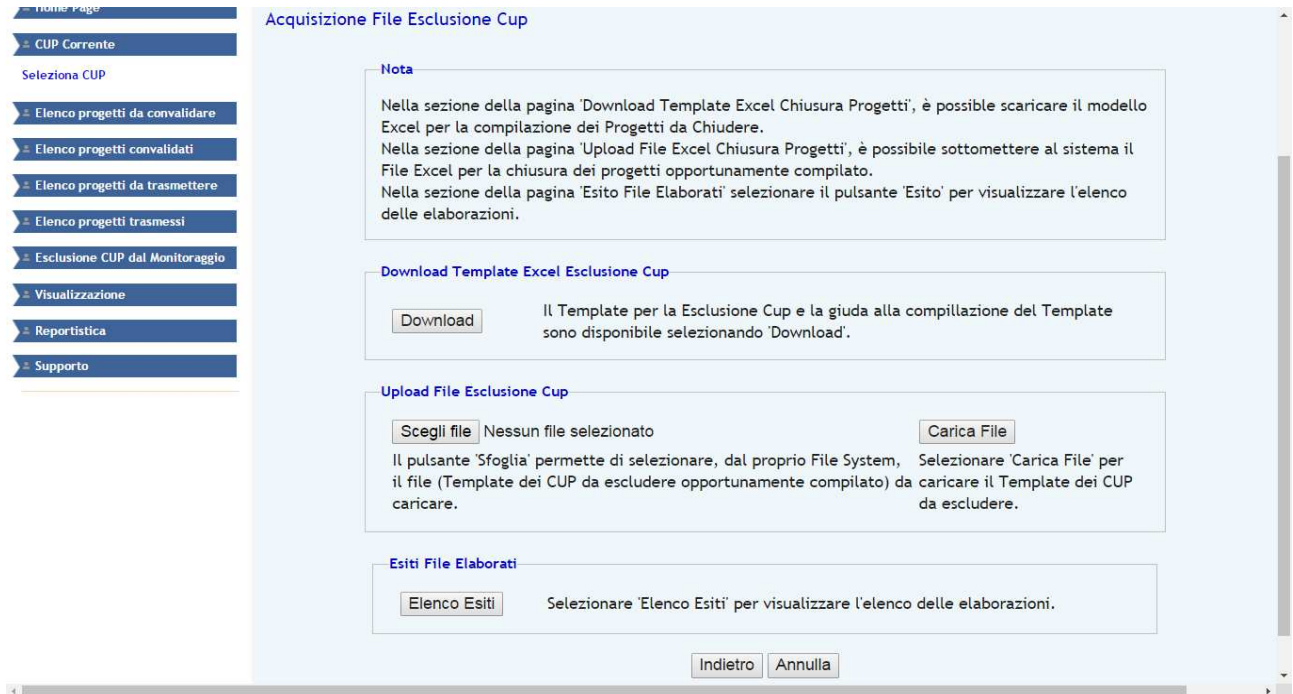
Home Page

CUP Corrente

Seleziona CUP

Elenco progetti da convalidare

Elenco progetti convalidati

Elenco progetti da trasmettere

Elenco progetti trasmessi

Esclusione CUP dal Monitoraggio

Visualizzazione

Reportistica

Supporto

Acquisizione File Esclusione Cup

Nota

Nella sezione della pagina 'Download Template Excel Chiusura Progetti', è possibile scaricare il modello Excel per la compilazione dei Progetti da Chiudere.
Nella sezione della pagina 'Upload File Excel Chiusura Progetti', è possibile sottomettere al sistema il File Excel per la chiusura dei progetti opportunamente compilato.
Nella sezione della pagina 'Esito File Elaborati' selezionare il pulsante 'Esito' per visualizzare l'elenco delle elaborazioni.

Download Template Excel Esclusione Cup

Download

Il Template per la Esclusione Cup e la giuda alla compillazione del Template sono disponibile selezionando 'Download'.

Upload File Esclusione Cup

Scegli file Nessun file selezionato

Carica File

Il pulsante 'Sfoglia' permette di selezionare, dal proprio File System, il file (Template dei CUP da escludere opportunamente compilato) da caricare.

Selezionare 'Carica File' per caricare il Template dei CUP da escludere.

Esiti File Elaborati

Elenco Esiti

Selezionare 'Elenco Esiti' per visualizzare l'elenco delle elaborazioni.

Indietro Annulla